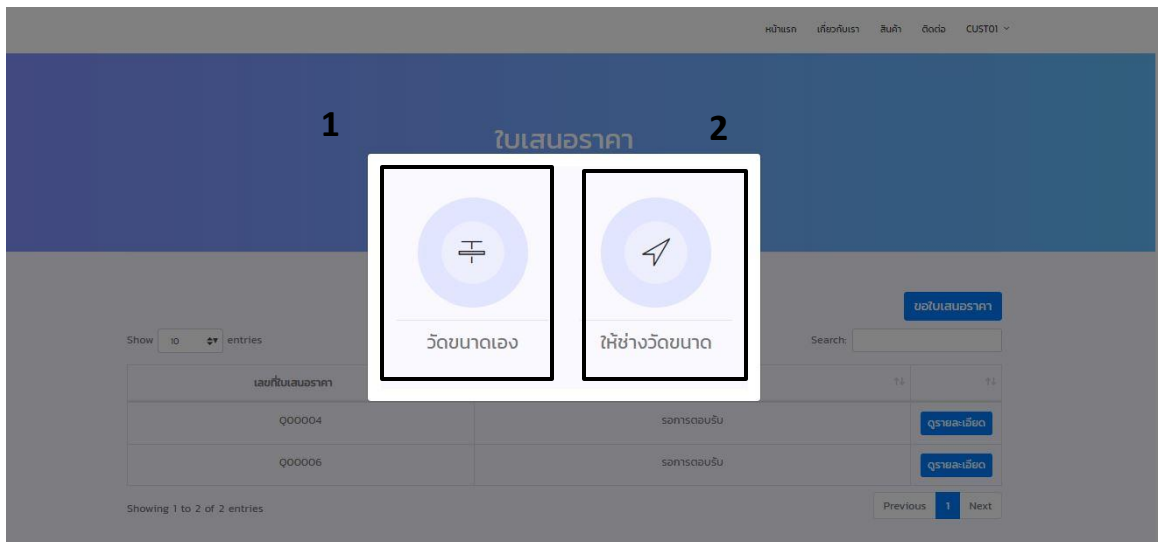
หน้าแรก เกี่ยวกับเรา สินค้า ติดต่อ CUST01

1

ใบเสนอราคา

2

วัดขนาดเอง

ให้ช่างวัดขนาด

ขอใบเสนอราคา

Show 10 entries

Search:

| เลขที่ใบเสนอราคา | | |
|---|---|---|
| Q00004 | รอการตอบรับ | ดูรายละเอียด |
| Q00006 | รอการตอบรับ | ดูรายละเอียด |

Showing 1 to 2 of 2 entries

Previous 1 Next